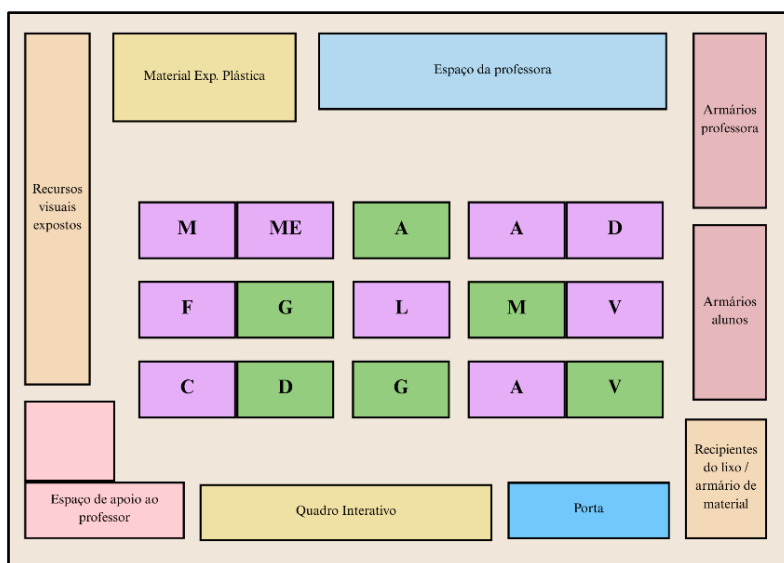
Material Exp. Plástica

Espaço da professora

Armários professora

Recursos visuais expostos

| M | ME | A | A | D |
|---|---|---|---|---|
| F | G | L | M | V |
| C | D | G | A | V |

Armários alunos

Recipientes do lixo / armário de material

Espaço de apoio ao professor

Quadro Interativo

Porta